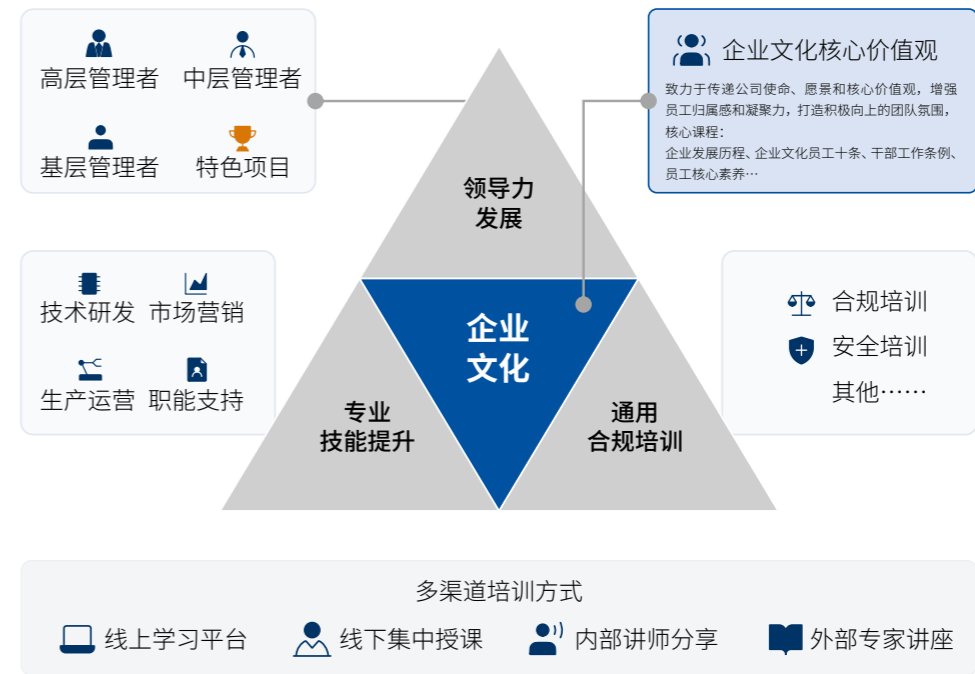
高层管理者 中层管理者

基层管理者 特色项目

企业文化核心价值观

致力于传递公司使命、愿景和核心价值观，增强员工归属感和凝聚力，打造积极向上的团队氛围，核心课程：

企业发展历程、企业文化员工十条、干部工作条例、员工核心素养…

领导力发展

技术研发 市场营销

生产运营 职能支持

企业文化

合规培训

安全培训

其他……

专业技能提升

通用合规培训

多渠道培训方式

线上学习平台 线下集中授课 内部讲师分享 外部专家讲座